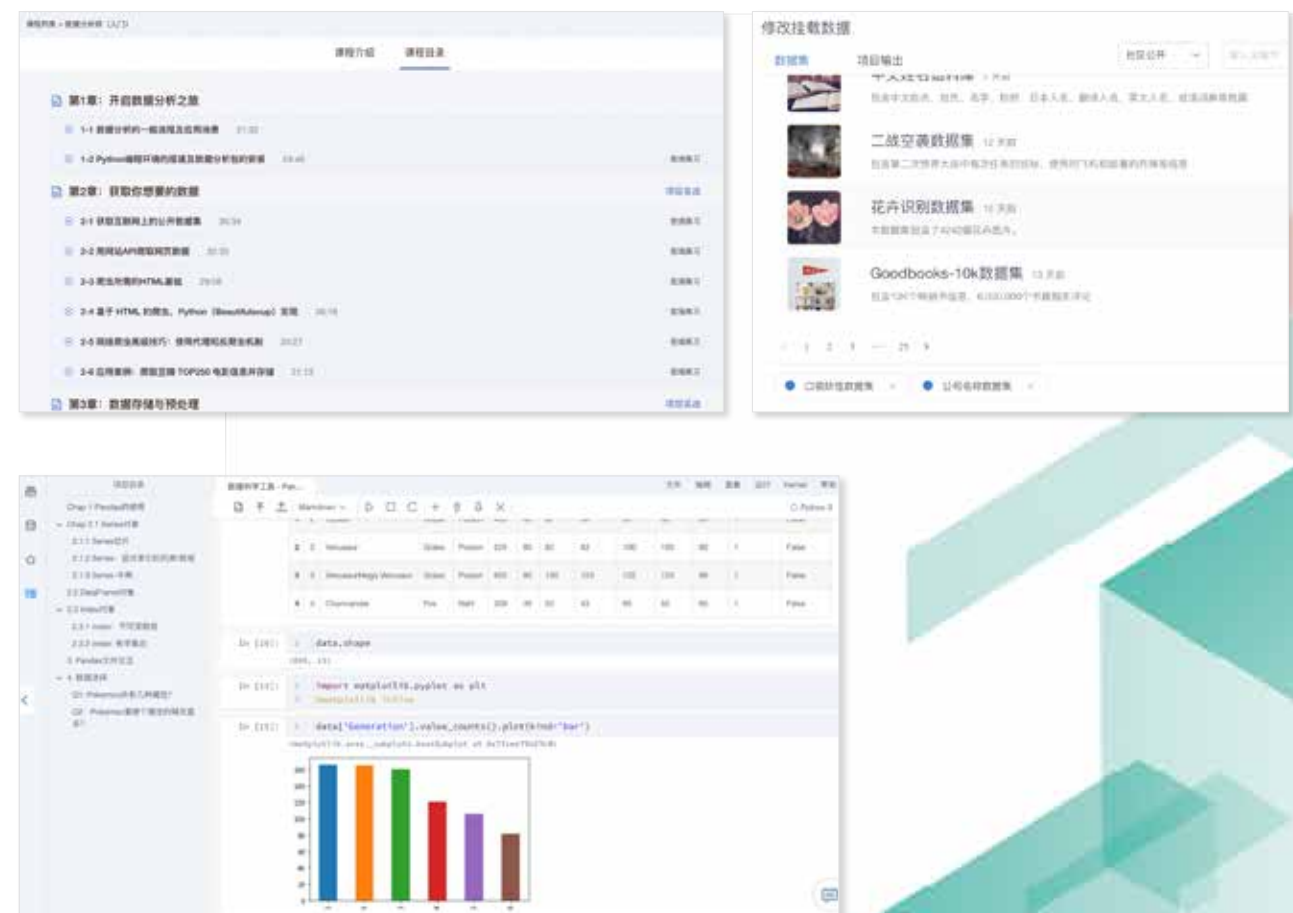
课程介绍　课程目录

第1章：开启数据分析之旅

1-1 数据分析的一般流程及应用场景 21:32

1-2 Python编程环境的搭建及数据分析包的安装 24:46

第2章：获取你想要的数据

2-1 获取互联网上的公开数据集 30:34

2-2 用网站API爬取网页数据 30:35

2-3 爬虫所需的HTML基础 29:58

2-4 基于 HTML 的爬虫，Python（BeautifulSoup）实现 35:16

2-5 网络爬虫高级技巧：使用代理和反爬虫机制 24:27

2-6 应用案例：爬取豆瓣 TOP250 电影信息并存储 31:13

第3章：数据存储与预处理

修改挂载数据

数据集　项目输出

二战空袭数据集

花卉识别数据集

Goodbooks-10k数据集

1 2 3 … 21 >

In [16]: data.shape

In [17]: import matplotlib.pyplot as plt
%matplotlib inline

In [18]: data['Generation'].value_counts().plot(kind='bar')

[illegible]